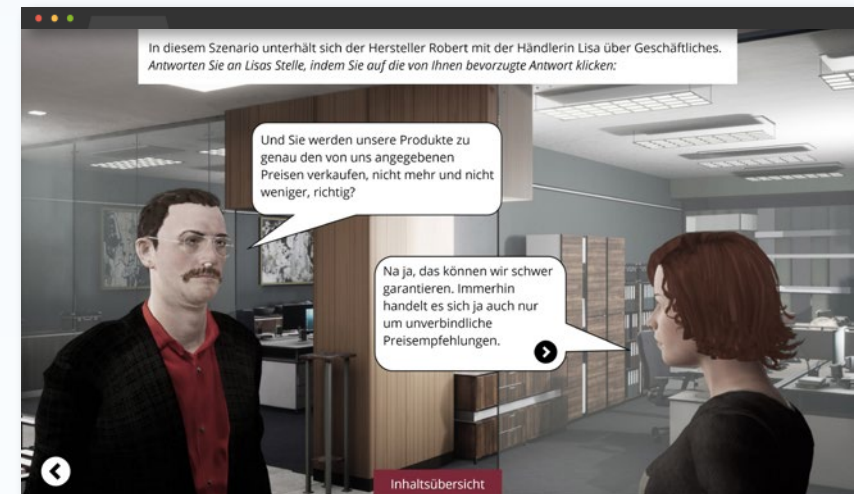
In diesem Szenario unterhält sich der Hersteller Robert mit der Händlerin Lisa über Geschäftliches.
*Antworten Sie an Lisas Stelle, indem Sie auf die von Ihnen bevorzugte Antwort klicken:*

Und Sie werden unsere Produkte zu genau den von uns angegebenen Preisen verkaufen, nicht mehr und nicht weniger, richtig?

Na ja, das können wir schwer garantieren. Immerhin handelt es sich ja auch nur um unverbindliche Preisempfehlungen.

Inhaltsübersicht